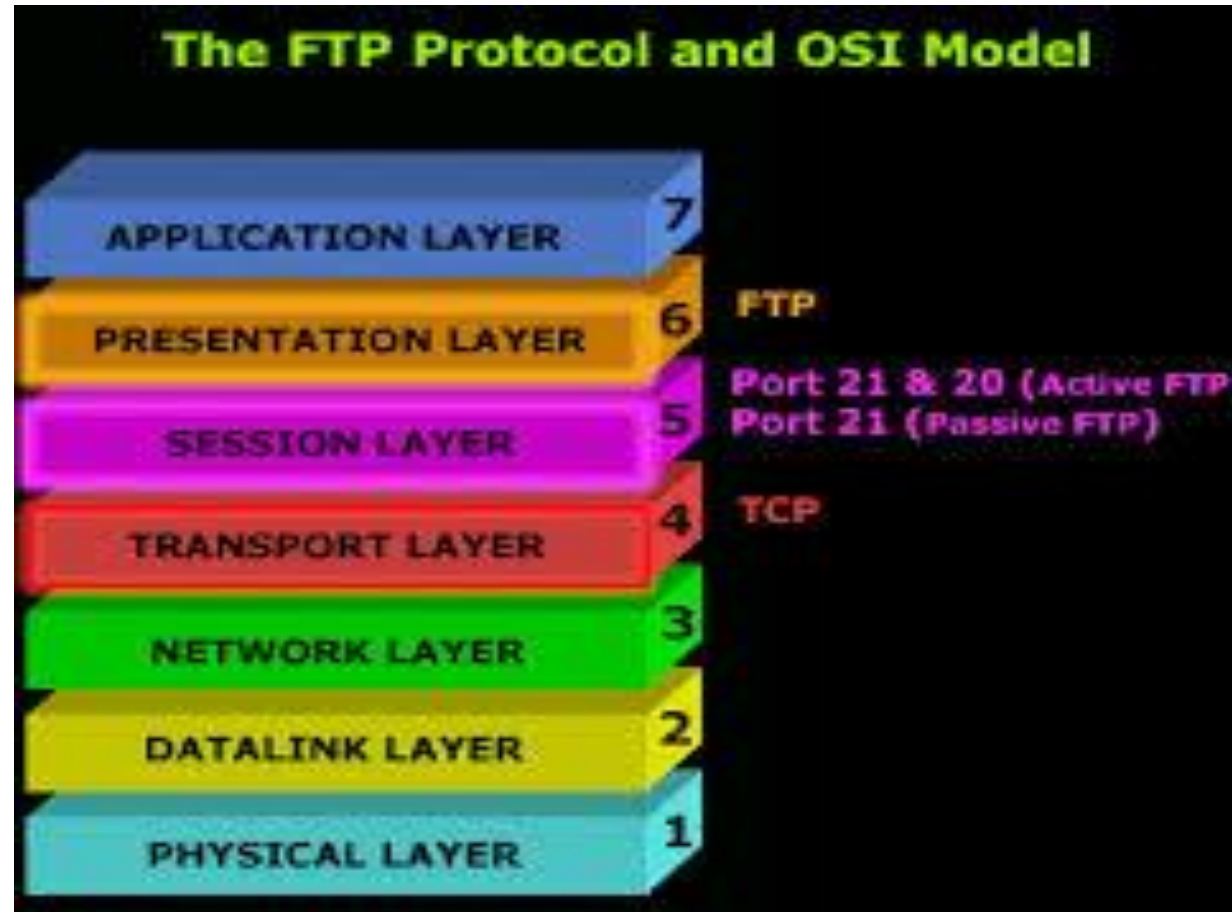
The FTP Protocol and OSI Model

APPLICATION LAYER 7

PRESENTATION LAYER 6

FTP

Port 21 & 20 (Active FTP
Port 21 (Passive FTP)

SESSION LAYER 5

TRANSPORT LAYER 4

TCP

NETWORK LAYER 3

DATALINK LAYER 2

PHYSICAL LAYER 1